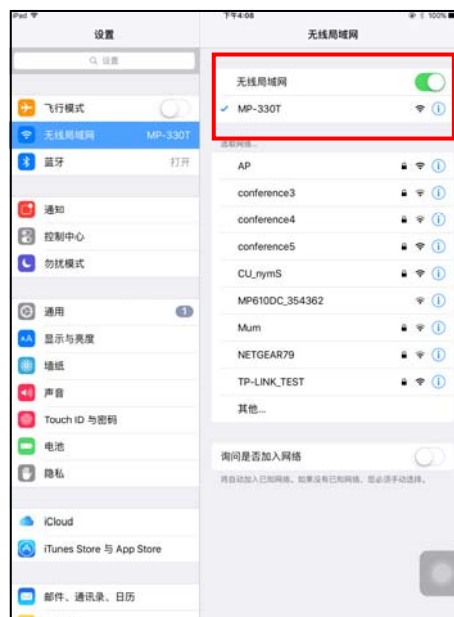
iPad 下午4:08 100%

设置

Q 设置

飞行模式

无线局域网 MP-330T

蓝牙 打开

通知

控制中心

勿扰模式

通用 1

显示与亮度

墙纸

声音

Touch ID 与密码

电池

隐私

iCloud

iTunes Store 与 App Store

邮件、通讯录、日历

无线局域网

无线局域网

✓ MP-330T

选取网络...

AP

conference3

conference4

conference5

CU_nymS

MP610DC_354362

Mum

NETGEAR79

TP-LINK_TEST

其他...

询问是否加入网络

将自动加入已知网络。如果没有已知网络，您必须手动选择。